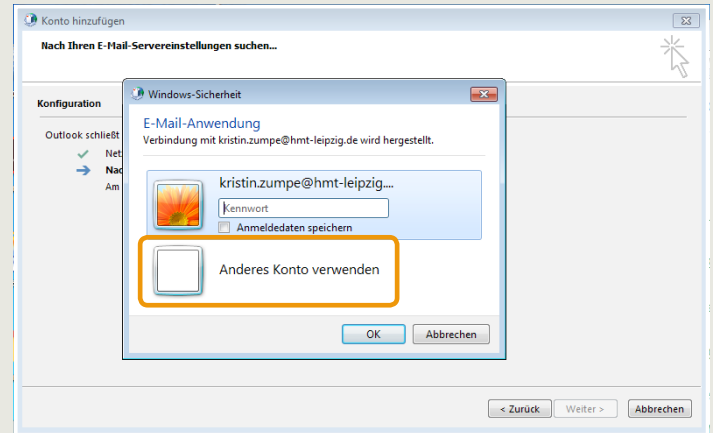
Konto hinzufügen

Nach Ihren E-Mail-Servereinstellungen suchen...

Konfiguration

Outlook schließt

Net

Nac

Am

Windows-Sicherheit

E-Mail-Anwendung

Verbindung mit kristin.zumpe@hmt-leipzig.de wird hergestellt.

kristin.zumpe@hmt-leipzig....

Kennwort

Anmeldedaten speichern

Anderes Konto verwenden

OK

Abbrechen

< Zurück

Weiter >

Abbrechen